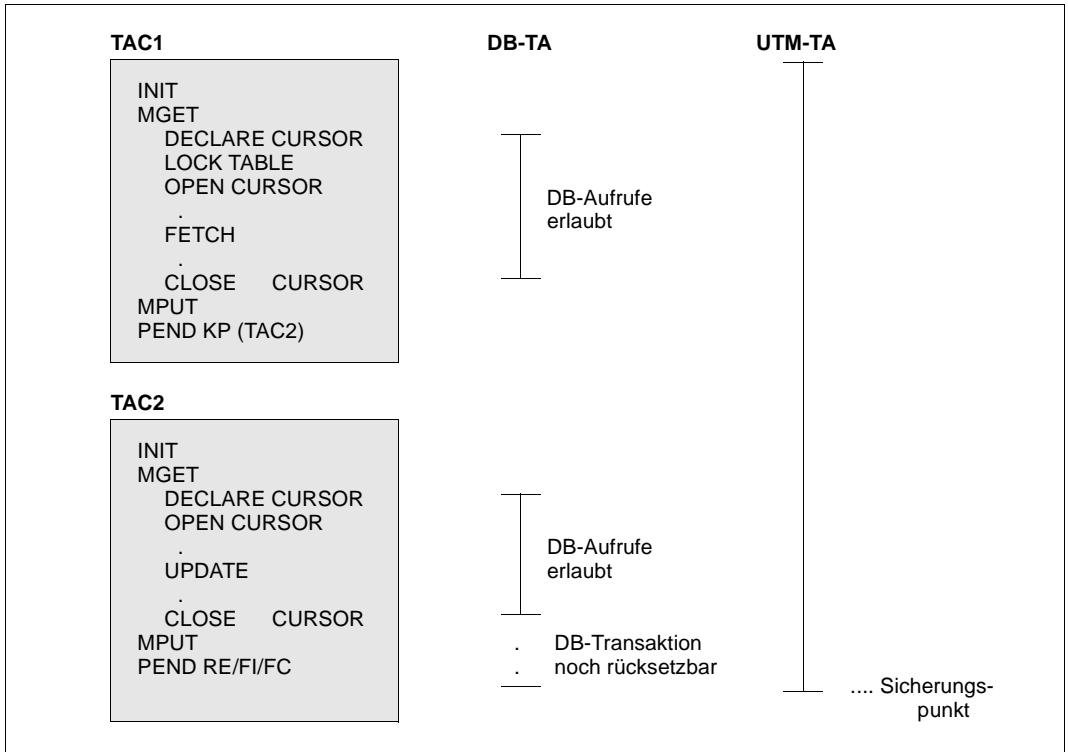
TAC1

INIT
MGET
DECLARE CURSOR
LOCK TABLE
OPEN CURSOR
.
FETCH
.
CLOSE CURSOR
MPUT
PEND KP (TAC2)

DB-TA

DB-Aufrufe erlaubt

UTM-TA

TAC2

INIT
MGET
DECLARE CURSOR
OPEN CURSOR
.
UPDATE
.
CLOSE CURSOR
MPUT
PEND RE/FI/FC

DB-Aufrufe erlaubt

. DB-Transaktion
. noch rücksetzbar

.... Sicherungspunkt